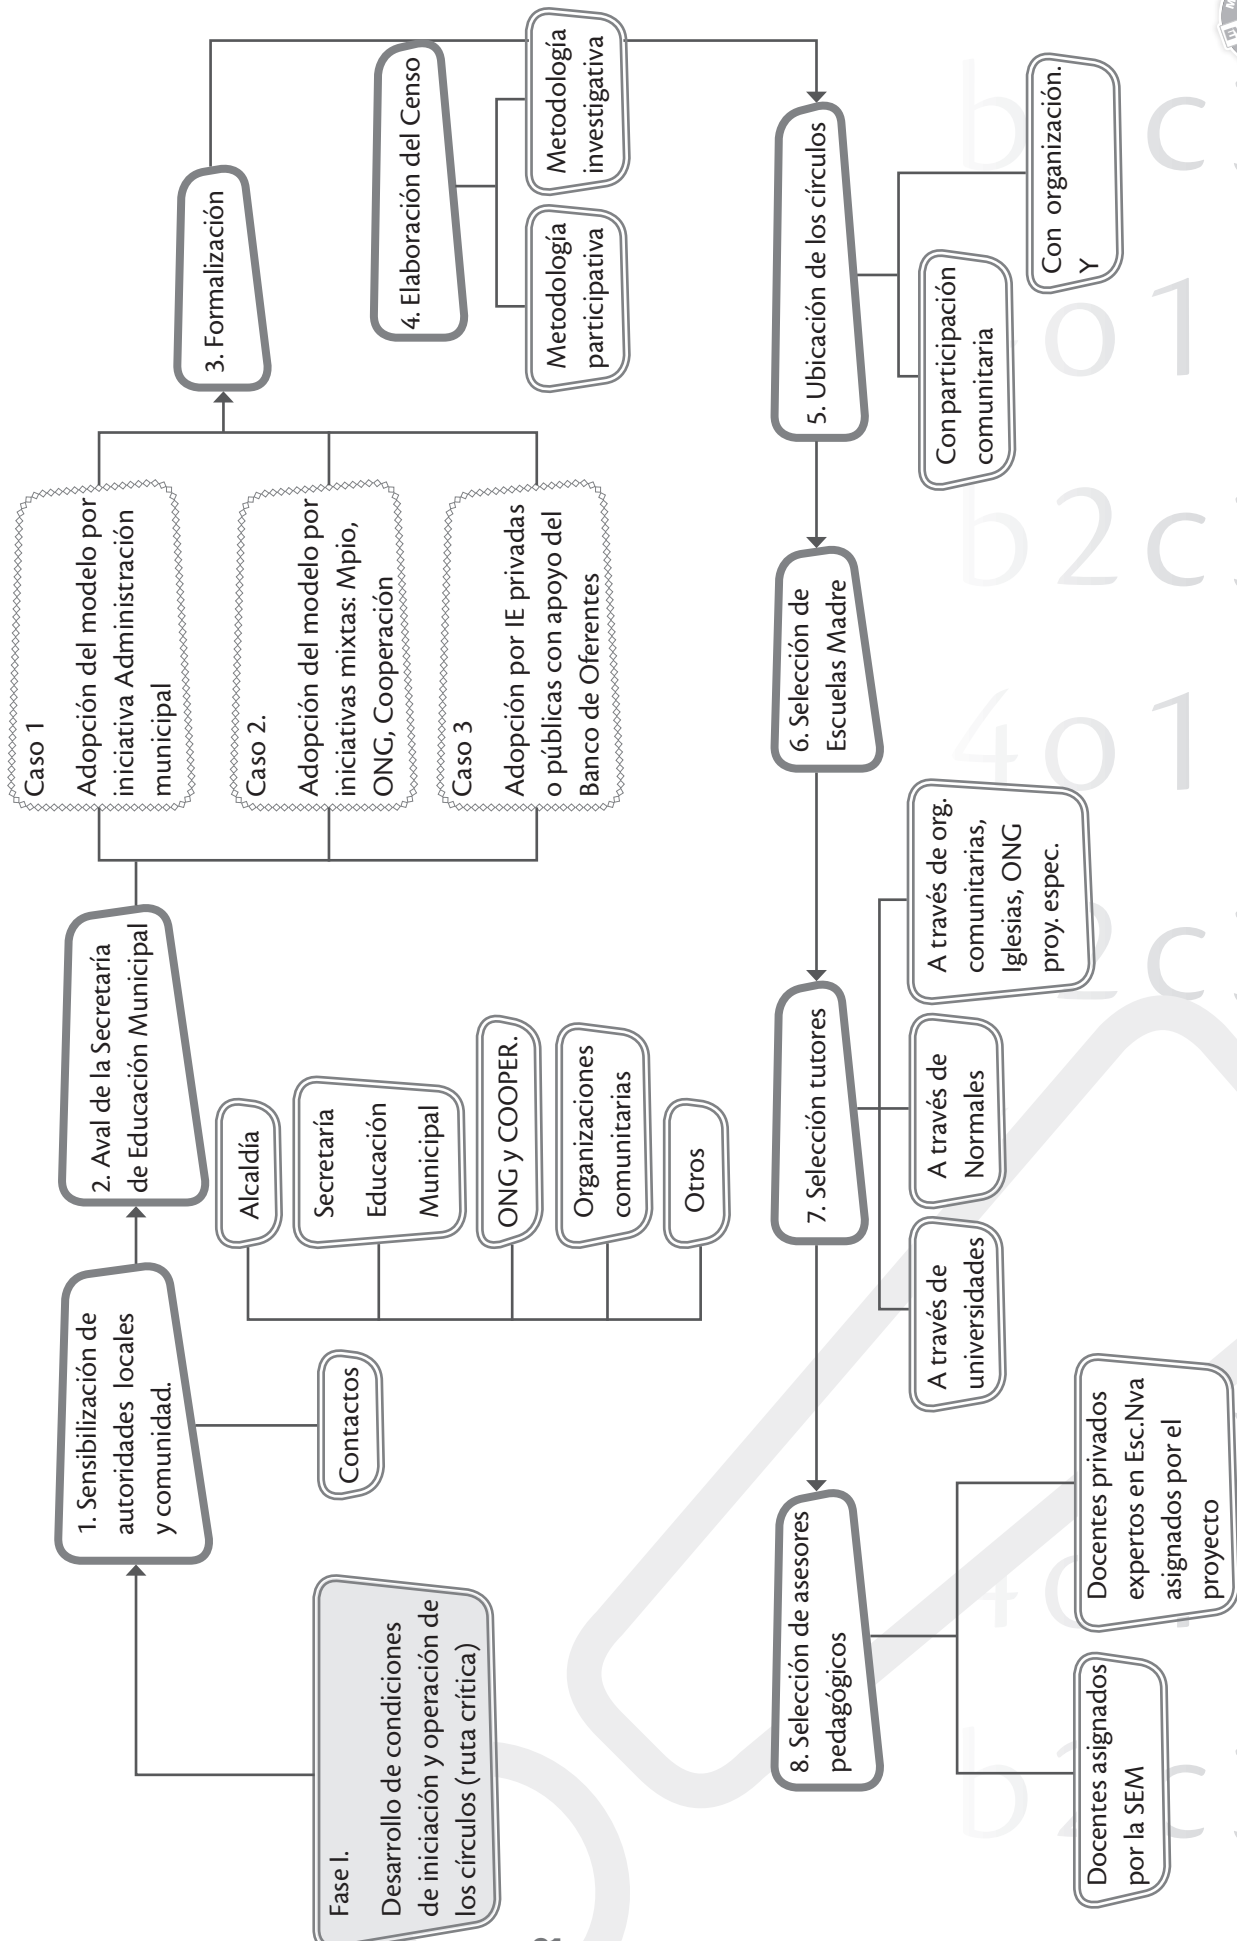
Fase I.

Desarrollo de condiciones de iniciación y operación de los círculos (ruta crítica)

1. Sensibilización de autoridades locales y comunidad.

Contactos

2. Aval de la Secretaría de Educación Municipal

Alcaldía

Secretaría Educación Municipal

ONG y COOPER.

Organizaciones comunitarias

Otros

Caso 1

Adopción del modelo por iniciativa Administración municipal

Caso 2.

Adopción del modelo por iniciativas mixtas: Mpio, ONG, Cooperación

Caso 3

Adopción por IE privadas o públicas con apoyo del Banco de Oferentes

3. Formalización

4. Elaboración del Censo

Metodología participativa

Metodología investigativa

5. Ubicación de los círculos

Con participación comunitaria

Con organización. Y

6. Selección de Escuelas Madre

7. Selección tutores

A través de universidades

A través de Normales

A través de org. comunitarias, Iglesias, ONG proy. espec.

8. Selección de asesores pedagógicos

Docentes asignados por la SEM

Docentes privados expertos en Esc.Nva asignados por el proyecto

b2c 401 b2c 401 b2c 401 b2c